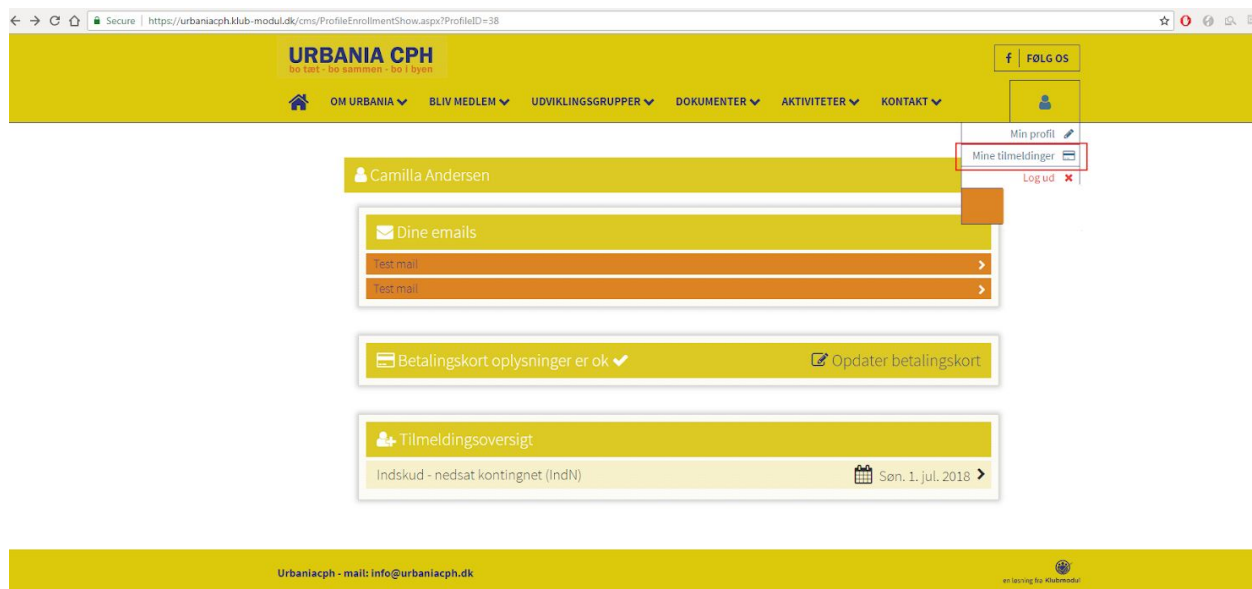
Secure | https://urbaniacph.klub-modul.dk/cms/ProfileEnrollmentShow.aspx?ProfileID=38

URBANIA CPH
bo tæt - bo sammen - bo i byen

f FØLG OS

OM URBANIA BLIV MEDLEM UDVIKLINGSGRUPPER DOKUMENTER AKTIVITETER KONTAKT

Min profil
Mine tilmeldinger
Log ud

Camilla Andersen

Dine emails
Test mail
Test mail

Betalingskort oplysninger er ok
Opdater betalingskort

Tilmeldingsoversigt
Indskud - nedsat kontingnet (IndN) Søn. 1. jul. 2018

Urbaniacph - mail: info@urbaniacph.dk

en løsning fra Klubmodul